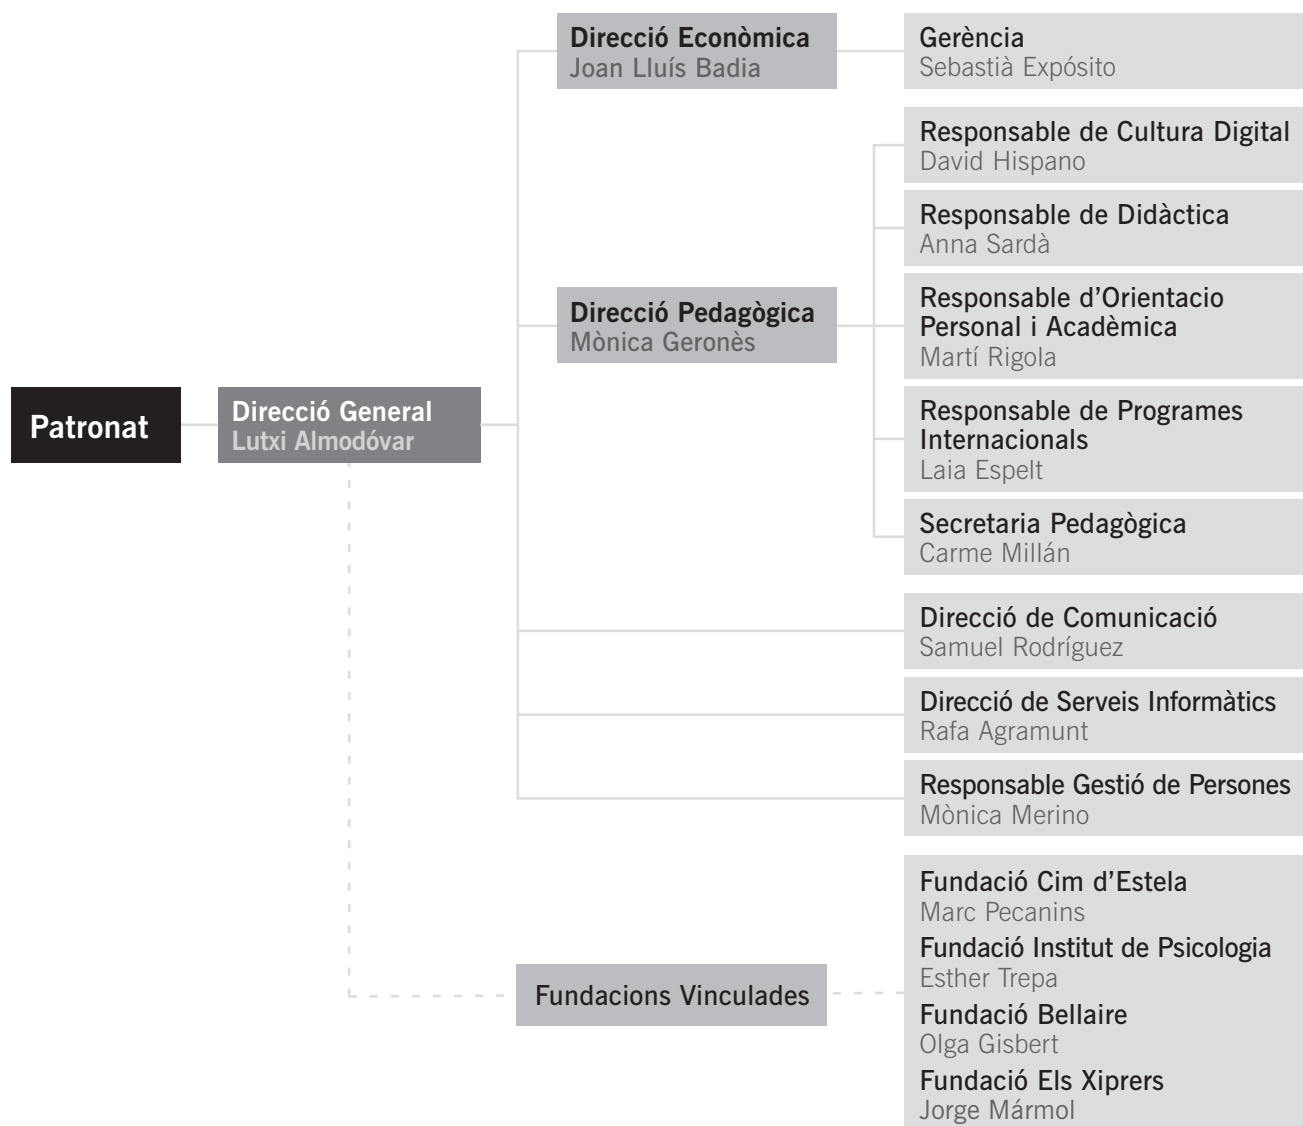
Patronat

Direcció General
Lutxi Almodóvar

Direcció Econòmica
Joan Lluís Badia

Gerència
Sebastià Expósito

Direcció Pedagògica
Mònica Geronès

Responsable de Cultura Digital
David Hispano

Responsable de Didàctica
Anna Sardà

Responsable d'Orientacio Personal i Acadèmica
Martí Rigola

Responsable de Programes Internacionals
Laia Espelt

Secretaria Pedagògica
Carme Millán

Direcció de Comunicació
Samuel Rodríguez

Direcció de Serveis Informàtics
Rafa Agramunt

Responsable Gestió de Persones
Mònica Merino

Fundacions Vinculades

Fundació Cim d'Estela
Marc Pecanins

Fundació Institut de Psicologia
Esther Trepa

Fundació Bellaire
Olga Gisbert

Fundació Els Xiprers
Jorge Mármol